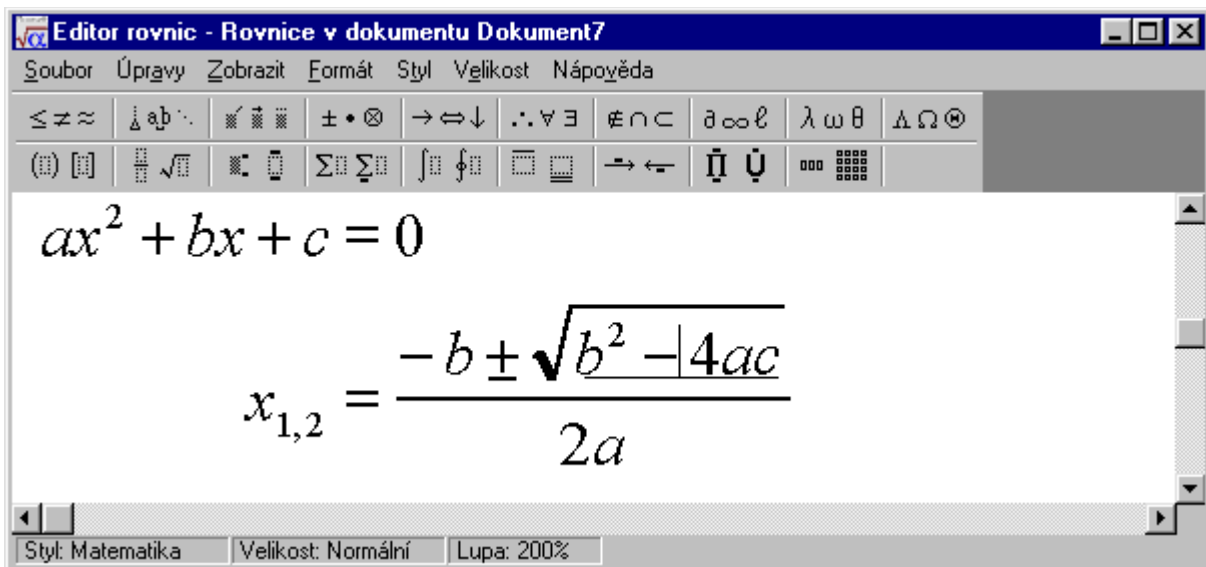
Editor rovnic - Rovnice v dokumentu Dokument7

Soubor Úpravy Zobrazit Formát Styl Velikost Nápověda

≤ ≠ ≈ ∴ ∀ ∃ ∉ ∩ ⊂ ∂ ∞ ℓ λ ω θ Λ Ω ⊛ ± • ⊗ → ⇔ ↓

$ax^2 + bx + c = 0$

$x_{1,2} = \frac{-b \pm \sqrt{b^2 - 4ac}}{2a}$

Styl: Matematika | Velikost: Normální | Lupa: 200%